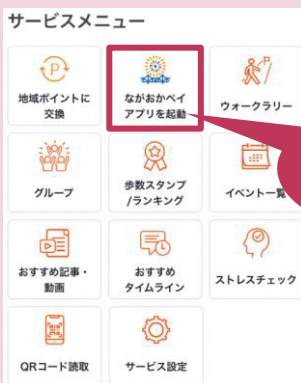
サービスメニュー

地域ポイントに交換

ながおかペイアプリを起動

ウォークラリー

グループ

参数スタンプ/ランキング

イベント一覧

おすすめ記事・動画

おすすめタイムライン

ストレスチェック

QRコード読取

サービス設定